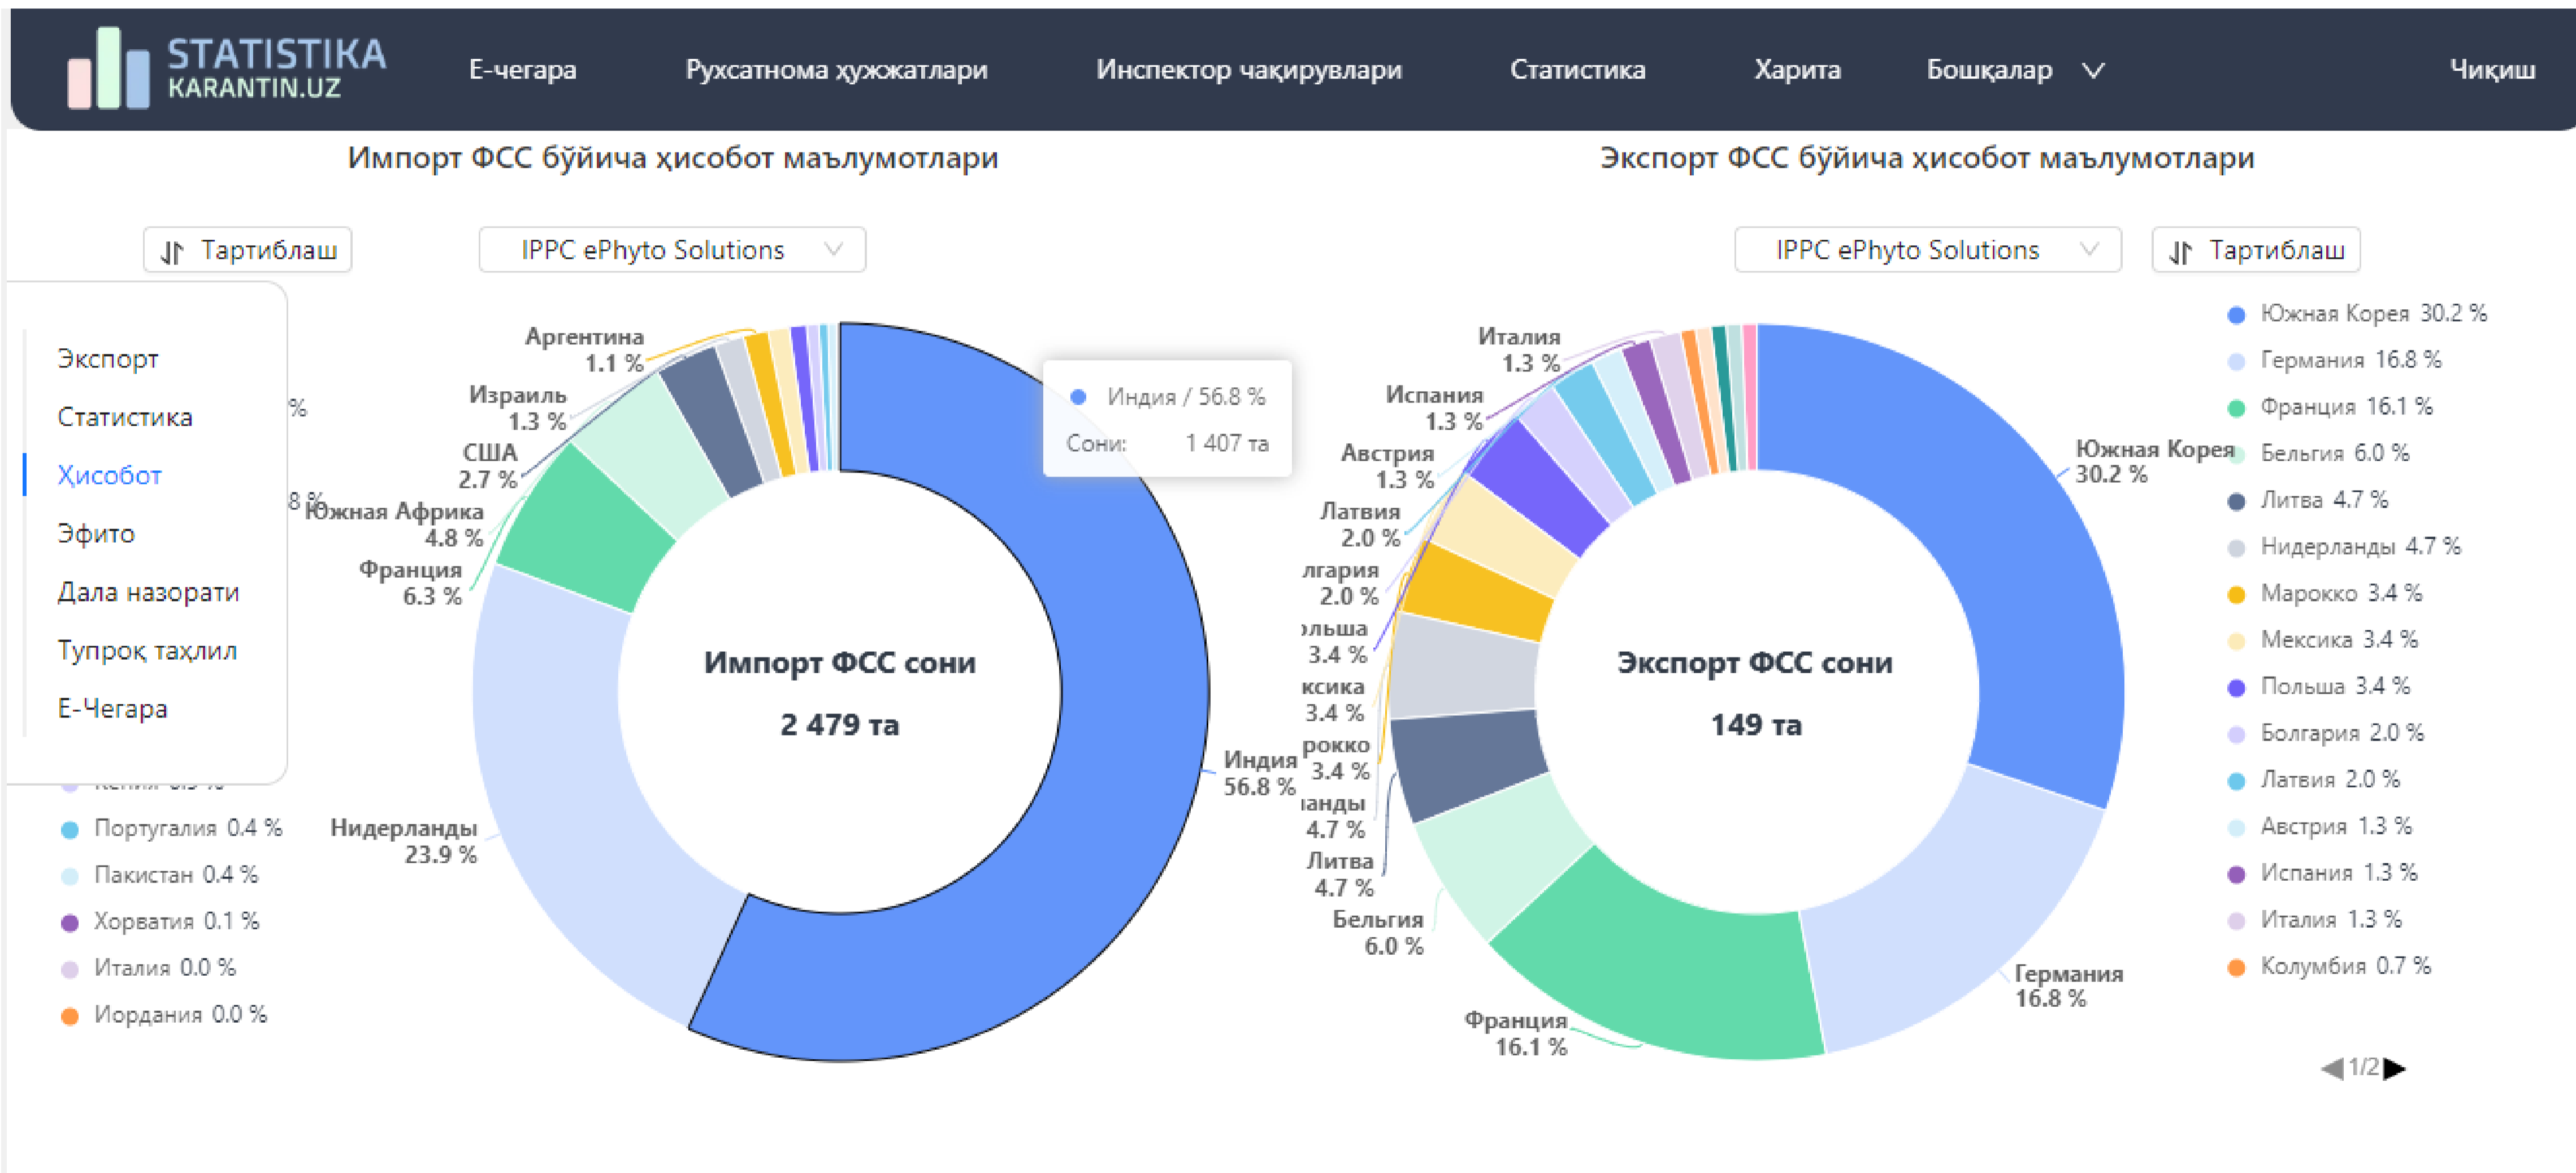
STATISTIKA KARANTIN.UZ
Е-чегара
Рухсатнома ҳужжатлари
Инспектор чақирувлари
Статистика
Харита
Бошқалар
Чиқиш

Импорт ФСС бўйича ҳисобот маълумотлари

Тартиблаш
IPPC ePhyto Solutions

Экспорт
Статистика
Ҳисобот
Эфито
Дала назорати
Тупроқ таҳлил
Е-Чегара

%
8 %
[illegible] 0.5 %
Португалия 0.4 %
Пакистан 0.4 %
Хорватия 0.1 %
Италия 0.0 %
Иордания 0.0 %

Аргентина 1.1 %
Израиль 1.3 %
США 2.7 %
Южная Африка 4.8 %
Франция 6.3 %
Нидерланды 23.9 %
Индия 56.8 %

Индия / 56.8 %
Сони: 1 407 та

Импорт ФСС сони
2 479 та

Экспорт ФСС бўйича ҳисобот маълумотлари

IPPC ePhyto Solutions
Тартиблаш

Италия 1.3 %
Испания 1.3 %
Австрия 1.3 %
Латвия 2.0 %
лгария 2.0 %
ольша 3.4 %
ксика 3.4 %
рокко 3.4 %
ианды 4.7 %
Литва 4.7 %
Бельгия 6.0 %
Франция 16.1 %
Германия 16.8 %
Южная Корея 30.2 %

Экспорт ФСС сони
149 та

Южная Корея 30.2 %
Германия 16.8 %
Франция 16.1 %
Бельгия 6.0 %
Литва 4.7 %
Нидерланды 4.7 %
Марокко 3.4 %
Мексика 3.4 %
Польша 3.4 %
Болгария 2.0 %
Латвия 2.0 %
Австрия 1.3 %
Испания 1.3 %
Италия 1.3 %
Колумбия 0.7 %
1/2